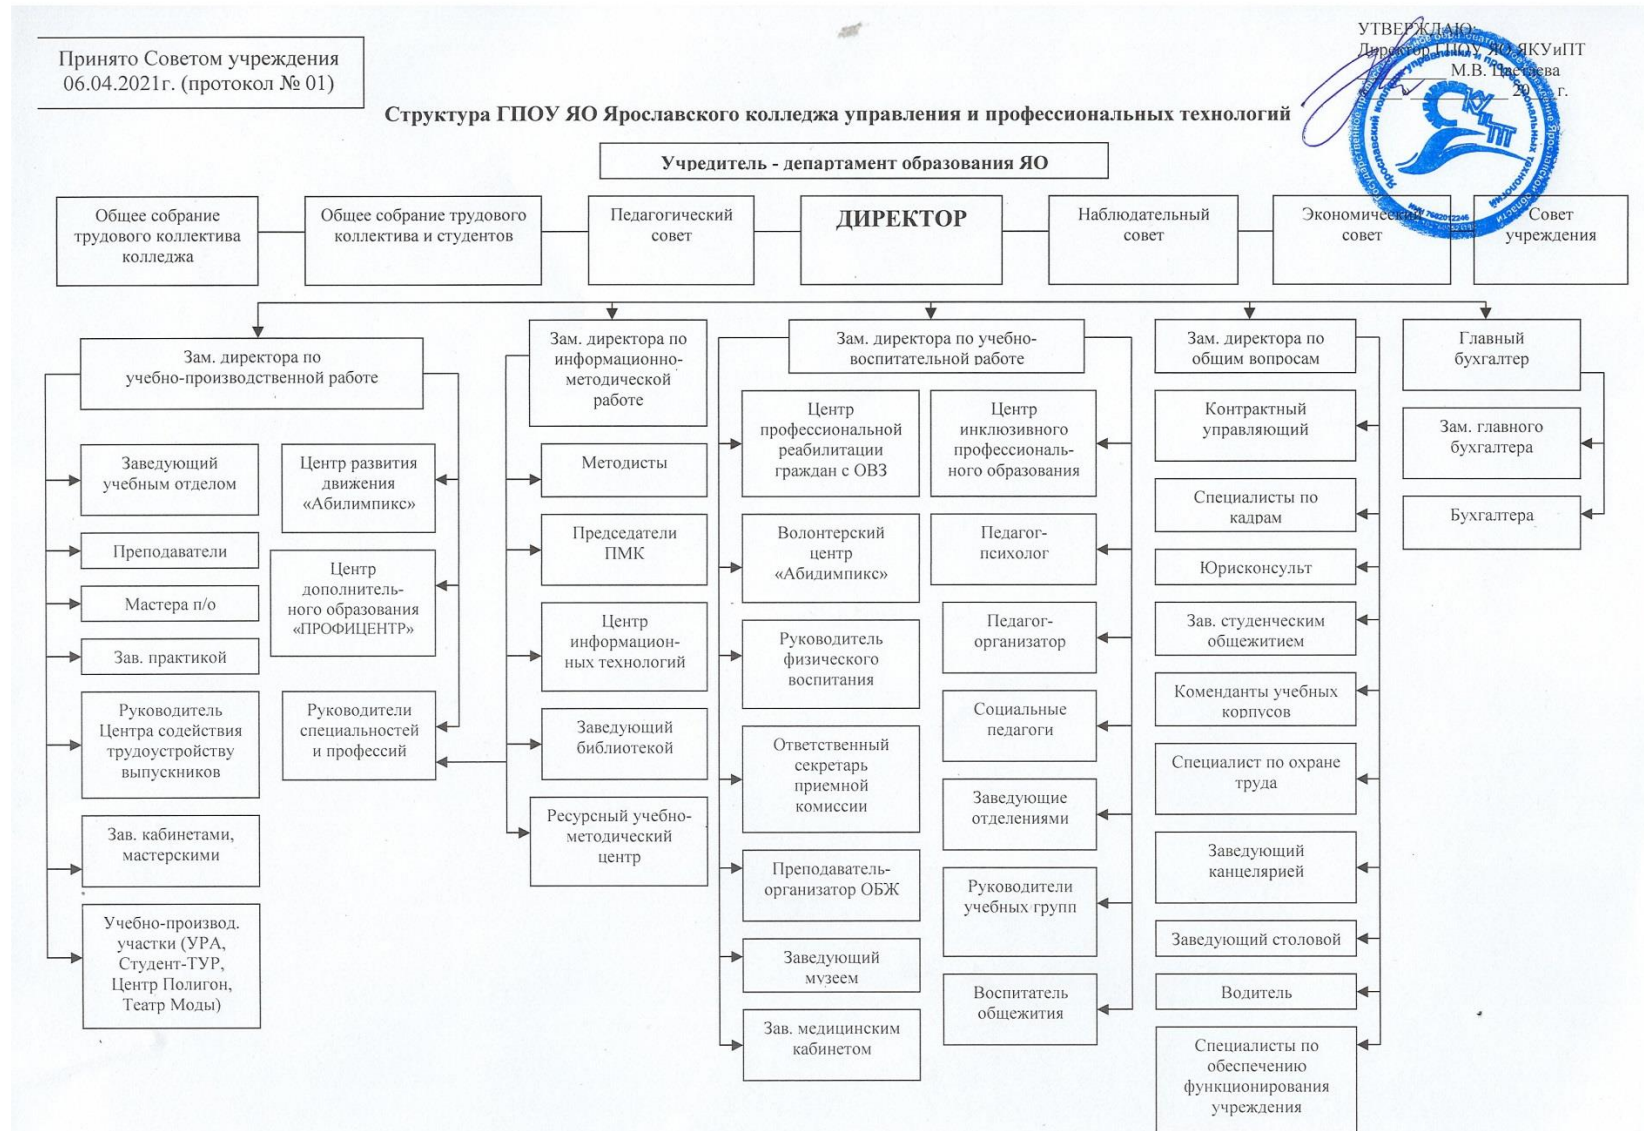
Принято Советом учреждения
06.04.2021г. (протокол № 01)

УТВЕРЖДАЮ:
Директор ГПОУ ЯО ЯКУиПТ
_______ М.В. Цветаева
"___" _______ 20___ г.

Структура ГПОУ ЯО Ярославского колледжа управления и профессиональных технологий

Учредитель - департамент образования ЯО

Общее собрание трудового коллектива колледжа

Общее собрание трудового коллектива и студентов

Педагогический совет

ДИРЕКТОР

Наблюдательный совет

Экономический совет

Совет учреждения

Зам. директора по учебно-производственной работе

Заведующий учебным отделом

Центр развития движения «Абилимпикс»

Преподаватели

Центр дополнительного образования «ПРОФИЦЕНТР»

Мастера п/о

Зав. практикой

Руководитель Центра содействия трудоустройству выпускников

Руководители специальностей и профессий

Зав. кабинетами, мастерскими

Учебно-производ. участки (УРА, Студент-ТУР, Центр Полигон, Театр Моды)

Зам. директора по информационно-методической работе

Методисты

Председатели ПМК

Центр информационных технологий

Заведующий библиотекой

Ресурсный учебно-методический центр

Зам. директора по учебно-воспитательной работе

Центр профессиональной реабилитации граждан с ОВЗ

Центр инклюзивного профессионального образования

Волонтерский центр «Абидимпикс»

Педагог-психолог

Педагог-организатор

Руководитель физического воспитания

Социальные педагоги

Ответственный секретарь приемной комиссии

Заведующие отделениями

Преподаватель-организатор ОБЖ

Руководители учебных групп

Заведующий музеем

Воспитатель общежития

Зав. медицинским кабинетом

Зам. директора по общим вопросам

Контрактный управляющий

Специалисты по кадрам

Юрисконсульт

Зав. студенческим общежитием

Коменданты учебных корпусов

Специалист по охране труда

Заведующий канцелярией

Заведующий столовой

Водитель

Специалисты по обеспечению функционирования учреждения

Главный бухгалтер

Зам. главного бухгалтера

Бухгалтера